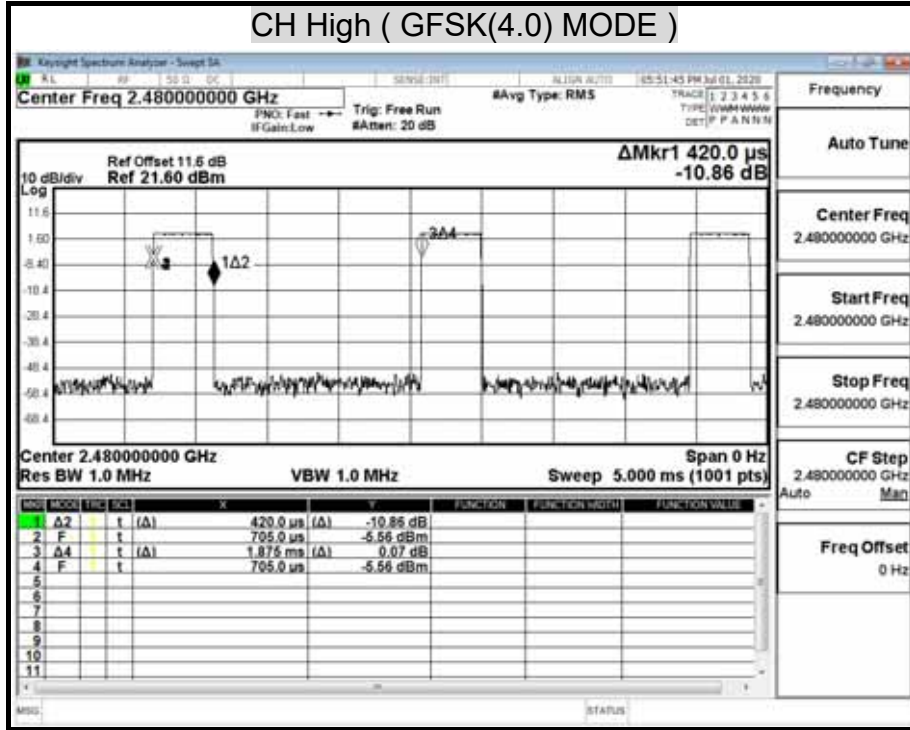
CH High ( GFSK(4.0) MODE )

Keysight Spectrum Analyzer - Swept SA

RL RF 50 Ω DC SENSE:INT ALIGN AUTO 05:51:45 PM Jul 01, 2020

Center Freq 2.480000000 GHz

PNO: Fast IFGain:Low

Trig: Free Run #Atten: 20 dB

#Avg Type: RMS

TRACE 1 2 3 4 5 6 TYPE WWWWWW DET P P A N N N

Frequency

Ref Offset 11.6 dB
10 dB/div Ref 21.60 dBm
Log

ΔMkr1 420.0 μs -10.86 dB

11.6
1.60
-8.40
-18.4
-28.4
-38.4
-48.4
-58.4
-68.4

1Δ2
3Δ4

Center 2.480000000 GHz
Res BW 1.0 MHz
VBW 1.0 MHz
Span 0 Hz
Sweep 5.000 ms (1001 pts)

Auto Tune

Center Freq 2.480000000 GHz

Start Freq 2.480000000 GHz

Stop Freq 2.480000000 GHz

CF Step 2.480000000 GHz Auto Man

Freq Offset 0 Hz

| MKR | MODE | TRC | SCL | X | | Y | FUNCTION | FUNCTION WIDTH | FUNCTION VALUE |
|---|---|---|---|---|---|---|---|---|---|
| 1 | Δ2 | 1 | t | (Δ) 420.0 μs | (Δ) | -10.86 dB | | | |
| 2 | F | 1 | t | 705.0 μs | | -5.56 dBm | | | |
| 3 | Δ4 | 1 | t | (Δ) 1.875 ms | (Δ) | 0.07 dB | | | |
| 4 | F | 1 | t | 705.0 μs | | -5.56 dBm | | | |
| 5 | | | | | | | | | |
| 6 | | | | | | | | | |
| 7 | | | | | | | | | |
| 8 | | | | | | | | | |
| 9 | | | | | | | | | |
| 10 | | | | | | | | | |
| 11 | | | | | | | | | |

MSG STATUS